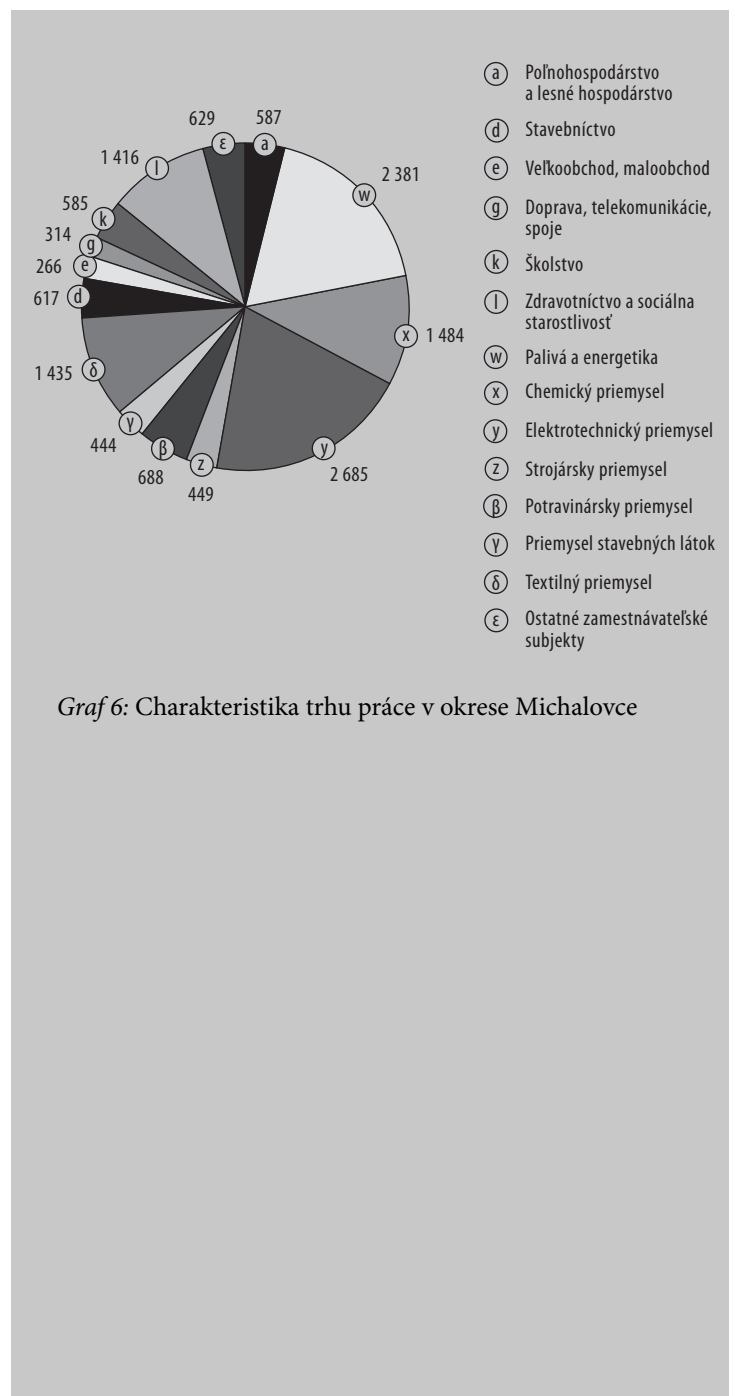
629 ε
587 a
1 416 l
2 381 w
585 k
314 g
266 e
617 d
x 1 484
1 435 δ
444 γ
β 688
z 449
y 2 685

a Poľnohospodárstvo a lesné hospodárstvo
d Stavebníctvo
e Veľkoobchod, maloobchod
g Doprava, telekomunikácie, spoje
k Školstvo
l Zdravotníctvo a sociálna starostlivosť
w Palivá a energetika
x Chemický priemysel
y Elektrotechnický priemysel
z Strojársky priemysel
β Potravinársky priemysel
γ Priemysel stavebných látok
δ Textilný priemysel
ε Ostatné zamestnávateľské subjekty

Graf 6: Charakteristika trhu práce v okrese Michalovce